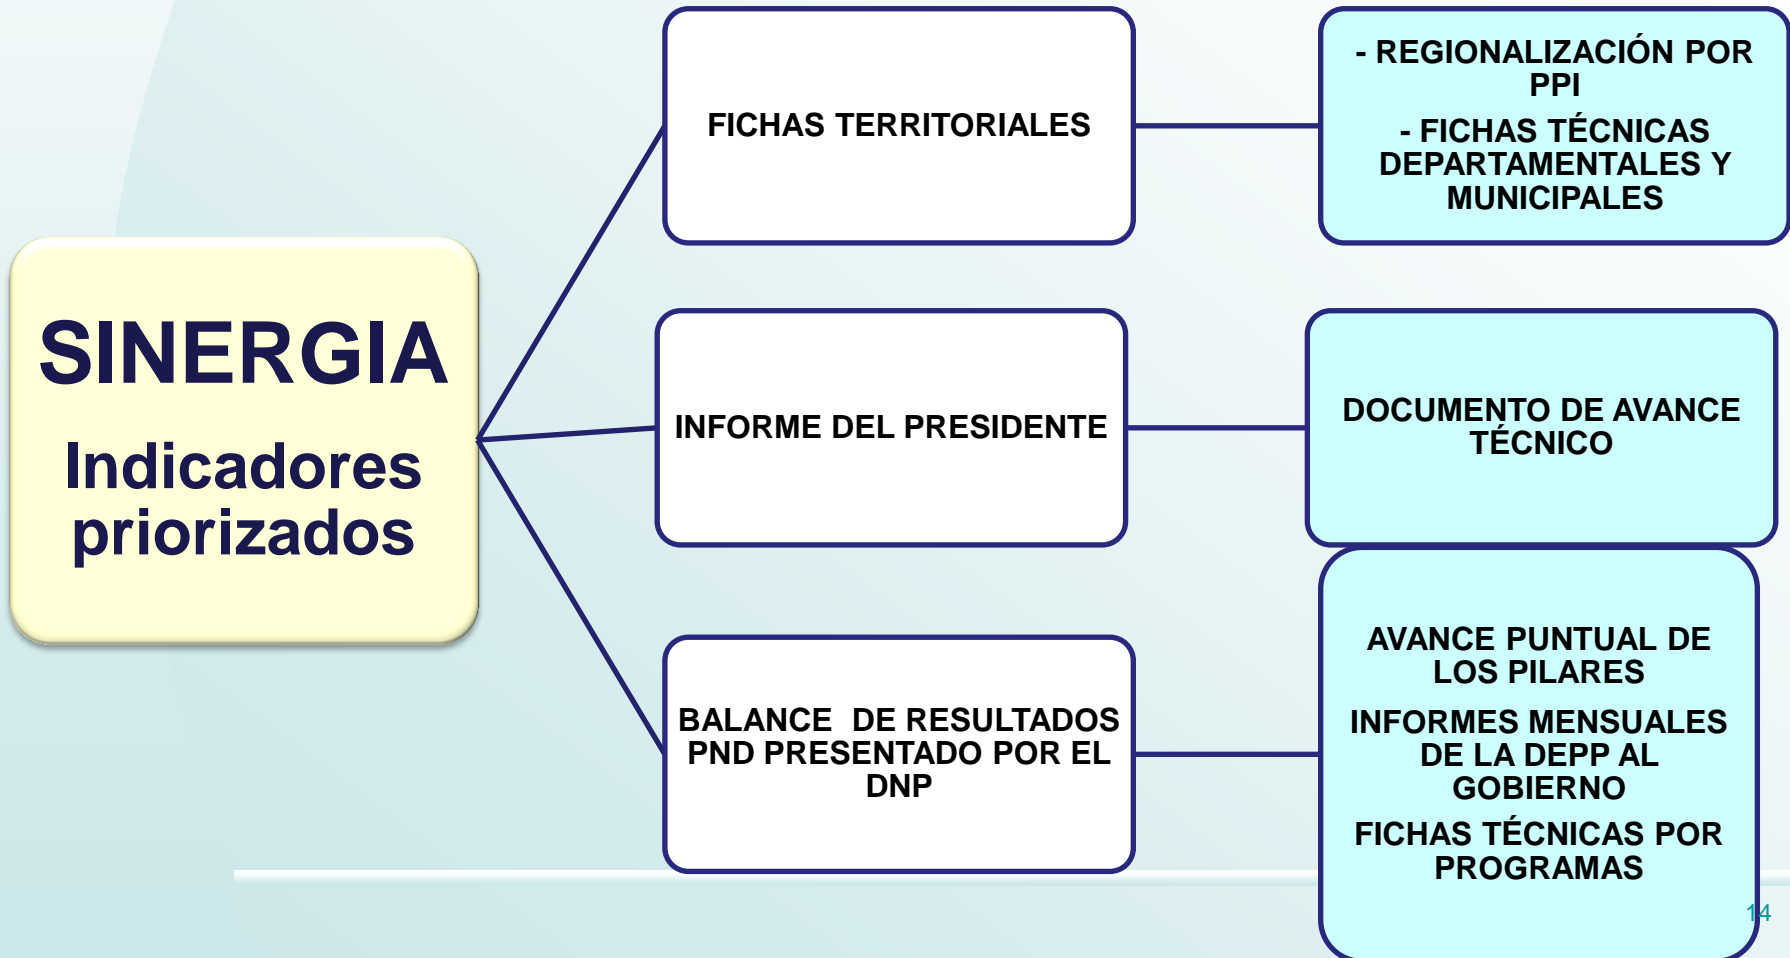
SINERGIA

Indicadores priorizados

FICHAS TERRITORIALES

- REGIONALIZACIÓN POR PPI

- FICHAS TÉCNICAS DEPARTAMENTALES Y MUNICIPALES

INFORME DEL PRESIDENTE

DOCUMENTO DE AVANCE TÉCNICO

BALANCE DE RESULTADOS PND PRESENTADO POR EL DNP

AVANCE PUNTUAL DE LOS PILARES

INFORMES MENSUALES DE LA DEPP AL GOBIERNO

FICHAS TÉCNICAS POR PROGRAMAS

14